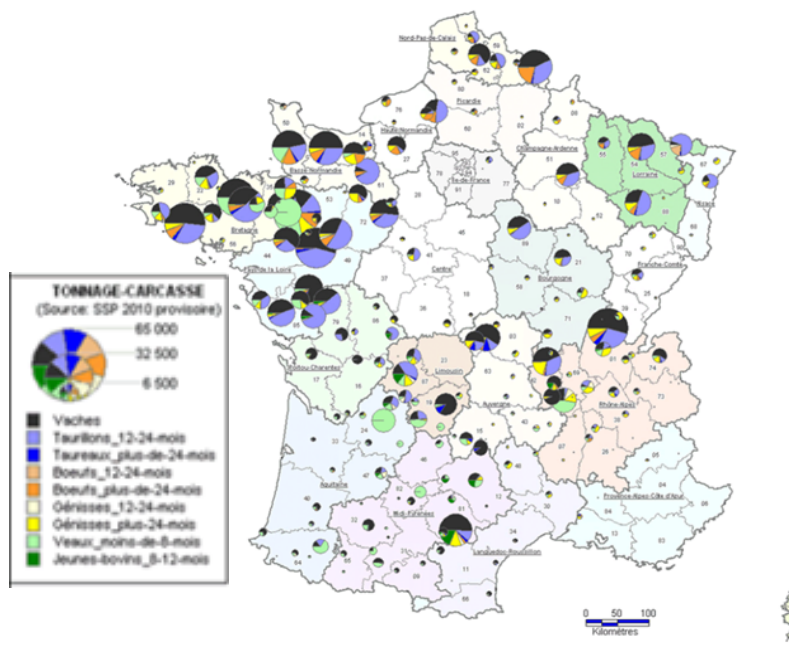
Nord-Pas-de-Calais
Picardie
Haute-Normandie
Basse-Normandie
Champagne-Ardenne
Lorraine
Alsace
Île-de-France
Bretagne
Pays-de-la-Loire
Centre
Bourgogne
Franche-Comté
Poitou-Charentes
Limousin
Auvergne
Rhône-Alpes
Aquitaine
Midi-Pyrénées
Languedoc-Roussillon
Provence-Alpes-Côte d'Azur

TONNAGE-CARCASSE
(Source: SSP 2010 provisoire)
65 000
32 500
6 500
Vaches
Taurillons_12-24-mois
Taureaux_plus-de-24-mois
Boeufs_12-24-mois
Boeufs_plus-de-24-mois
Génisses_12-24-mois
Génisses_plus-24-mois
Veaux_moins-de-8-mois
Jeunes-bovins_8-12-mois

0 50 100
Kilomètres